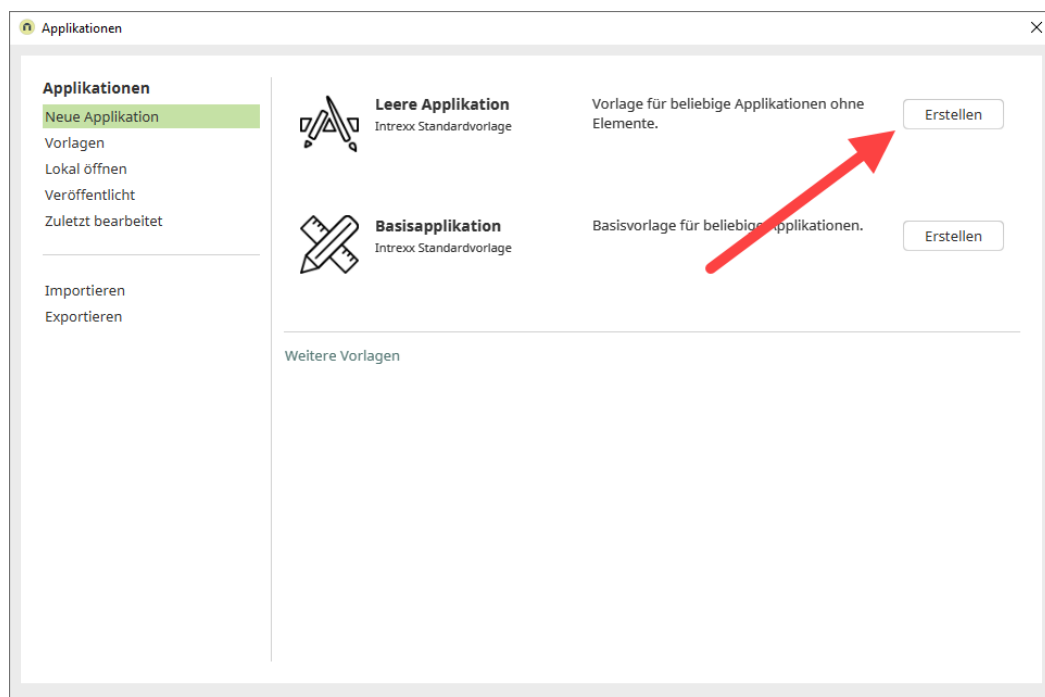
Applikationen

Applikationen
Neue Applikation
Vorlagen
Lokal öffnen
Veröffentlicht
Zuletzt bearbeitet

Importieren
Exportieren

Leere Applikation
Intrexx Standardvorlage

Vorlage für beliebige Applikationen ohne Elemente.

Erstellen

Basisapplikation
Intrexx Standardvorlage

Basisvorlage für beliebige Applikationen.

Erstellen

Weitere Vorlagen